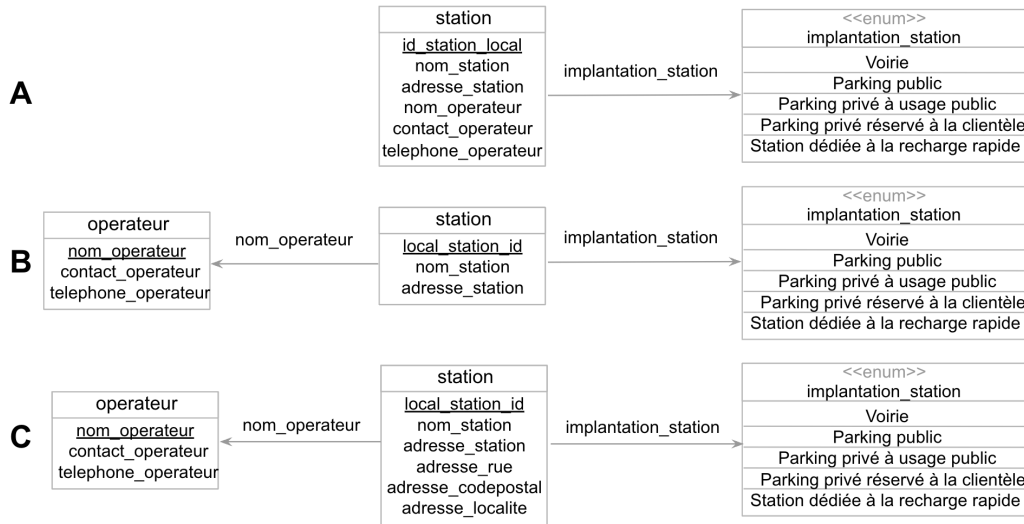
A

station
id_station_local
nom_station
adresse_station
nom_operateur
contact_operateur
telephone_operateur

implantation_station

<<enum>>
implantation_station
Voirie
Parking public
Parking privé à usage public
Parking privé réservé à la clientèle
Station dédiée à la recharge rapide

B

operateur
nom_operateur
contact_operateur
telephone_operateur

nom_operateur

station
local_station_id
nom_station
adresse_station

implantation_station

<<enum>>
implantation_station
Voirie
Parking public
Parking privé à usage public
Parking privé réservé à la clientèle
Station dédiée à la recharge rapide

C

operateur
nom_operateur
contact_operateur
telephone_operateur

nom_operateur

station
local_station_id
nom_station
adresse_station
adresse_rue
adresse_codepostal
adresse_localite

implantation_station

<<enum>>
implantation_station
Voirie
Parking public
Parking privé à usage public
Parking privé réservé à la clientèle
Station dédiée à la recharge rapide